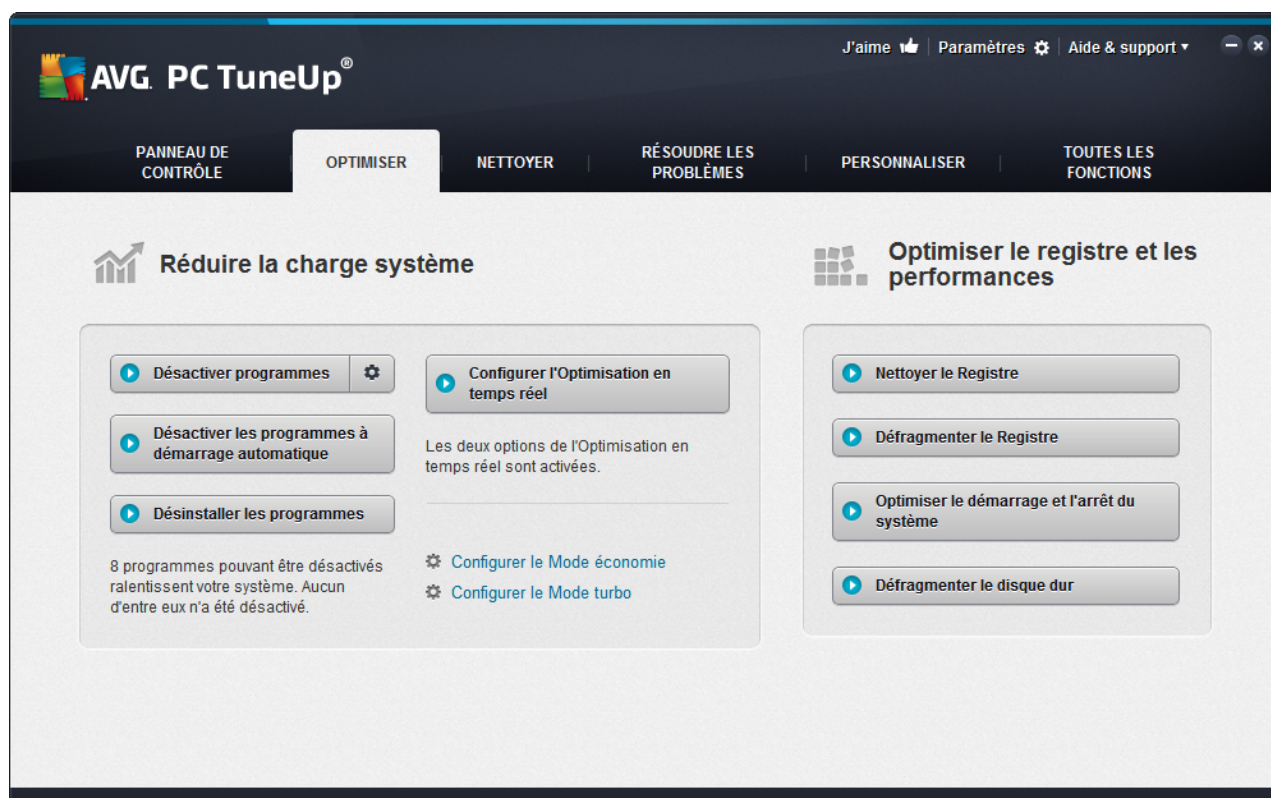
AVG. PC TuneUp®

J'aime | Paramètres | Aide & support ▾

PANNEAU DE CONTRÔLE | OPTIMISER | NETTOYER | RÉSOUDRE LES PROBLÈMES | PERSONNALISER | TOUTES LES FONCTIONS

Réduire la charge système

Désactiver programmes

Désactiver les programmes à démarrage automatique

Désinstaller les programmes

8 programmes pouvant être désactivés ralentissent votre système. Aucun d'entre eux n'a été désactivé.

Configurer l'Optimisation en temps réel

Les deux options de l'Optimisation en temps réel sont activées.

Configurer le Mode économie

Configurer le Mode turbo

Optimiser le registre et les performances

Nettoyer le Registre

Défragmenter le Registre

Optimiser le démarrage et l'arrêt du système

Défragmenter le disque dur